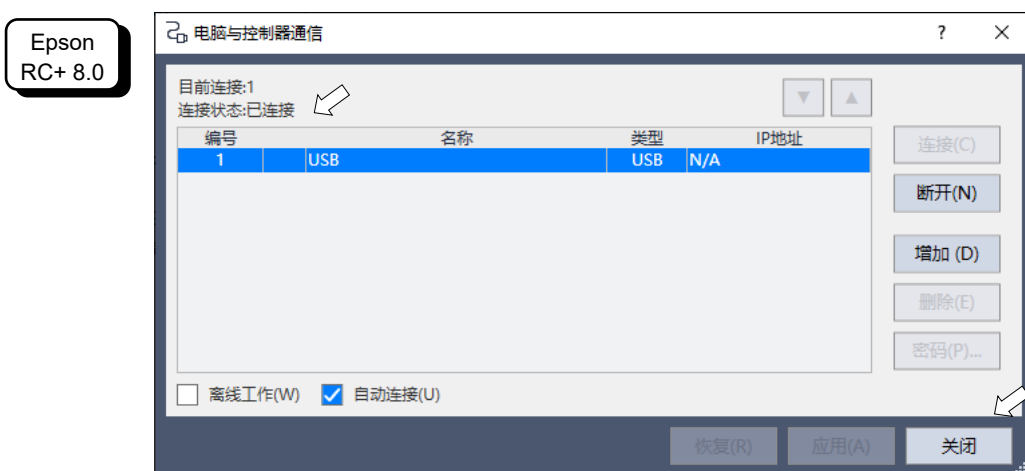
Epson RC+ 8.0

电脑与控制器通信

?

X

目前连接:1
连接状态:已连接

▼ ▲

| 编号 | | 名称 | 类型 | IP地址 |
|---|---|---|---|---|
| 1 | | USB | USB | N/A |

连接(C)

断开(N)

增加 (D)

删除(E)

密码(P)...

离线工作(W)

自动连接(U)

恢复(R)

应用(A)

关闭